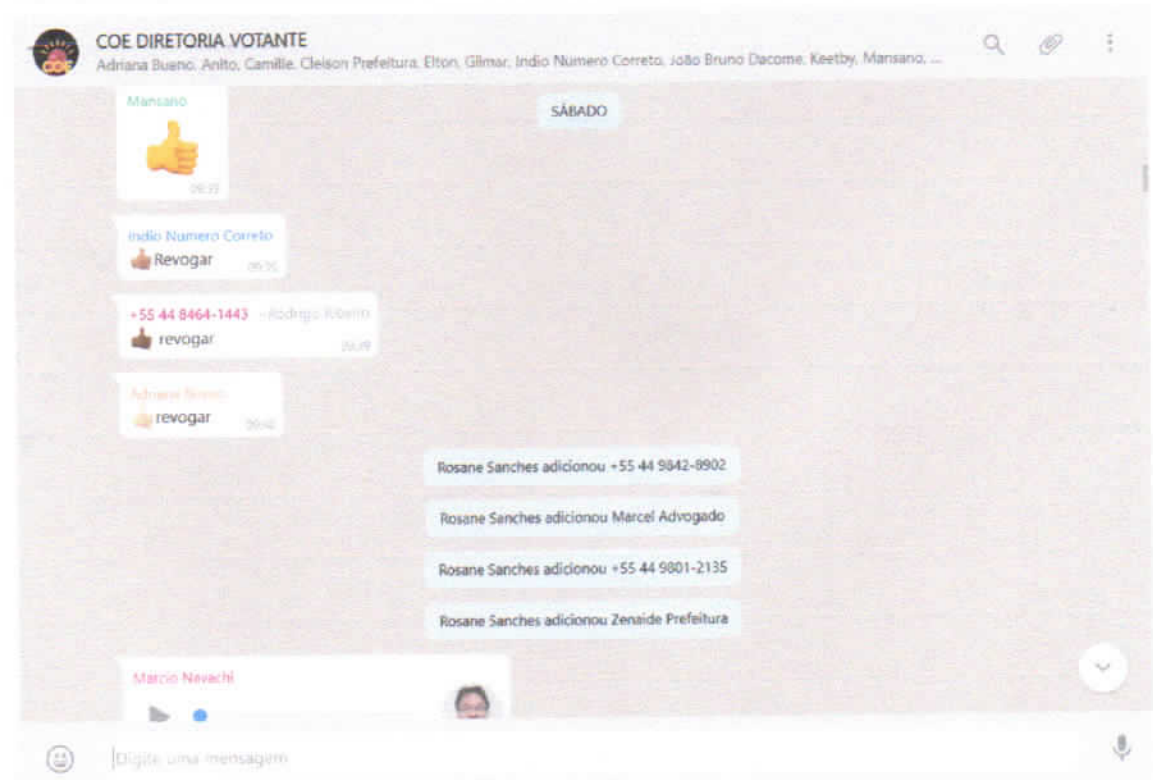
COE DIRETORIA VOTANTE
Adriana Bueno, Anito, Camille, Cleison Prefeitura, Elton, Gilmar, Indio Numero Correto, João Bruno Dacome, Keetby, Mansano, ...

SÁBADO

Mansano
👍
09:33

Indio Numero Correto
👍 Revogar
09:36

+55 44 8464-1443 ~Rodrigo Ribeiro
👍 revogar
09:39

Adriana Bueno
👍 revogar
09:40

Rosane Sanches adicionou +55 44 9842-8902

Rosane Sanches adicionou Marcel Advogado

Rosane Sanches adicionou +55 44 9801-2135

Rosane Sanches adicionou Zenaide Prefeitura

Marcio Navachi

Digite uma mensagem